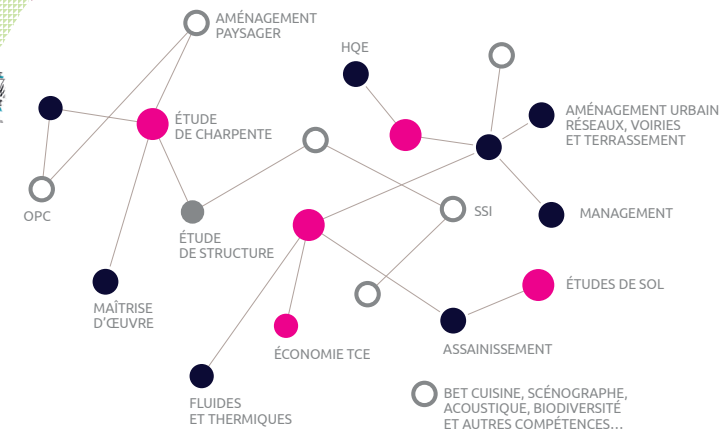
AMÉNAGEMENT PAYSAGER

HQE

ÉTUDE DE CHARPENTE

AMÉNAGEMENT URBAIN RÉSEAUX, VOIRIES ET TERRASSEMENT

OPC

ÉTUDE DE STRUCTURE

SSI

MANAGEMENT

ÉTUDES DE SOL

MAÎTRISE D'ŒUVRE

ÉCONOMIE TCE

ASSAINISSEMENT

FLUIDES ET THERMIQUES

BET CUISINE, SCÉNOGRAPHE, ACOUSTIQUE, BIODIVERSITÉ ET AUTRES COMPÉTENCES...